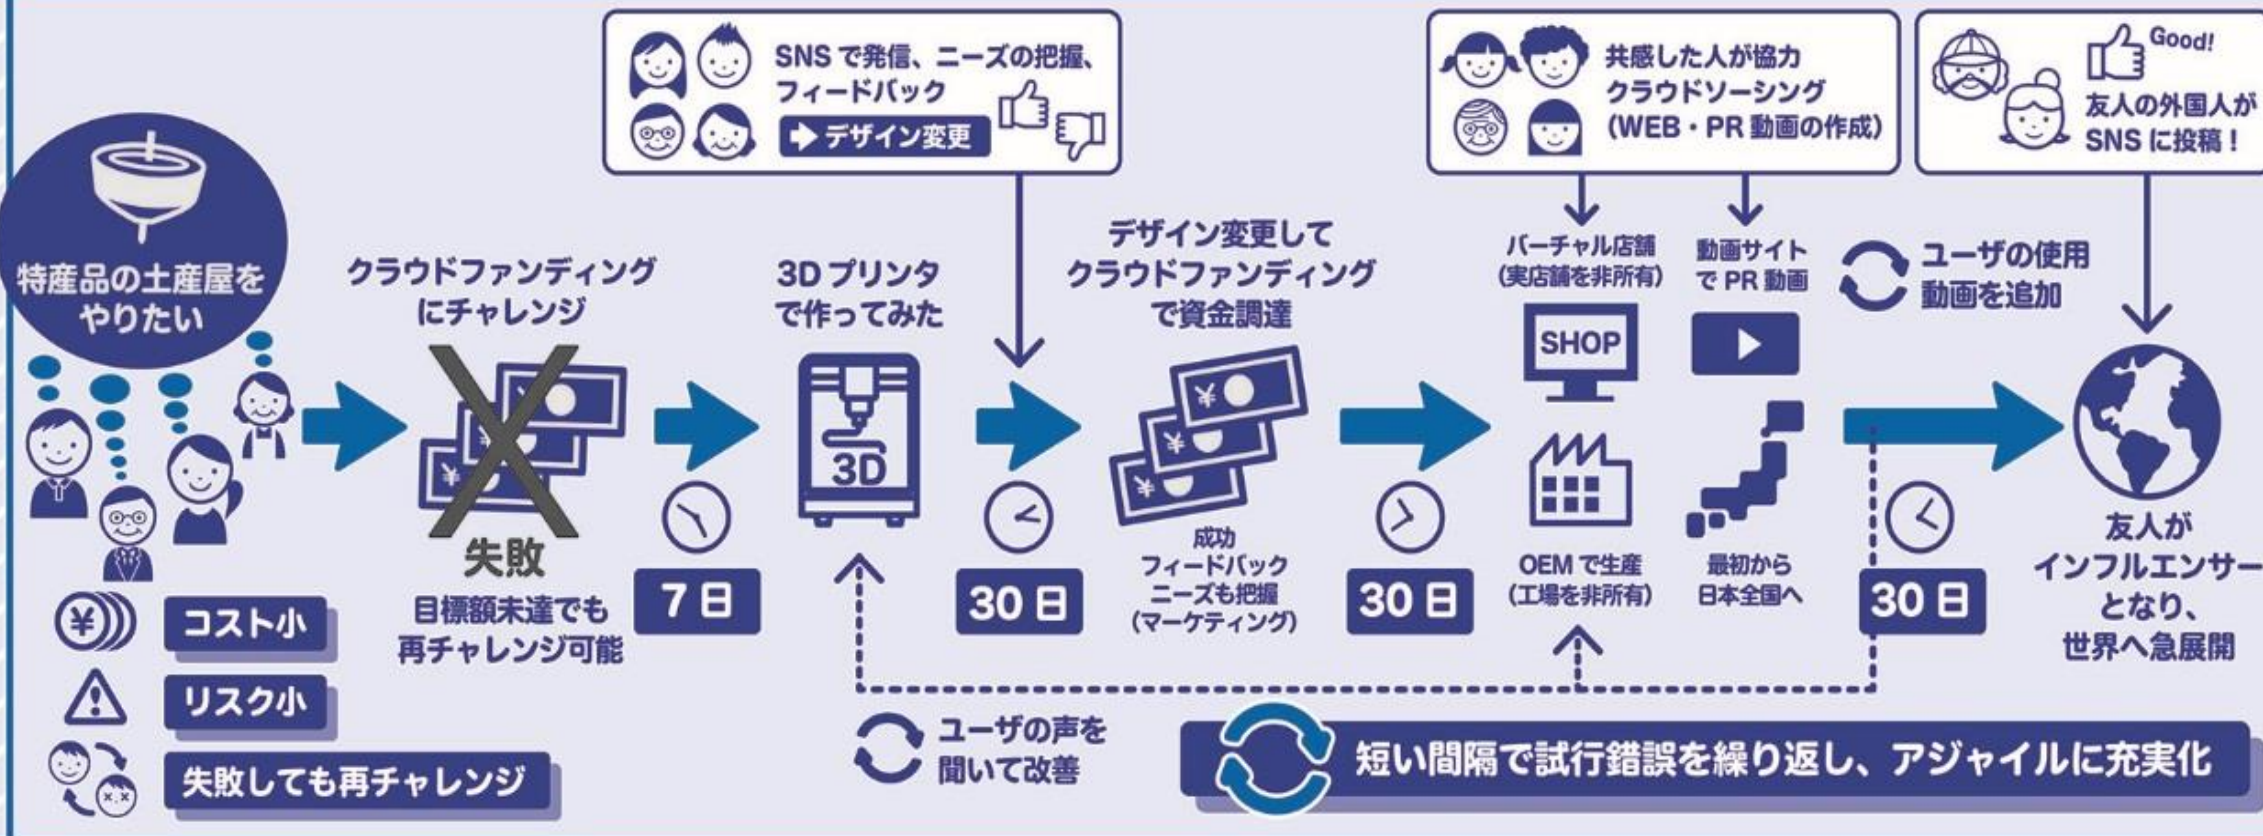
特産品の土産屋をやりたい

コスト小

リスク小

失敗しても再チャレンジ

クラウドファンディングにチャレンジ

失敗

目標額未達でも再チャレンジ可能

7日

3Dプリンタで作ってみた

3D

SNSで発信、ニーズの把握、フィードバック

デザイン変更

30日

デザイン変更してクラウドファンディングで資金調達

¥

成功
フィードバック
ニーズも把握
(マーケティング)

30日

共感した人が協力
クラウドソーシング
(WEB・PR動画の作成)

バーチャル店舗
(実店舗を非所有)

SHOP

動画サイトでPR動画

OEMで生産
(工場を非所有)

最初から日本全国へ

ユーザの使用動画を追加

30日

Good!
友人の外国人がSNSに投稿!

友人がインフルエンサーとなり、世界へ急展開

ユーザの声を聞いて改善

短い間隔で試行錯誤を繰り返し、アジャイルに充実化